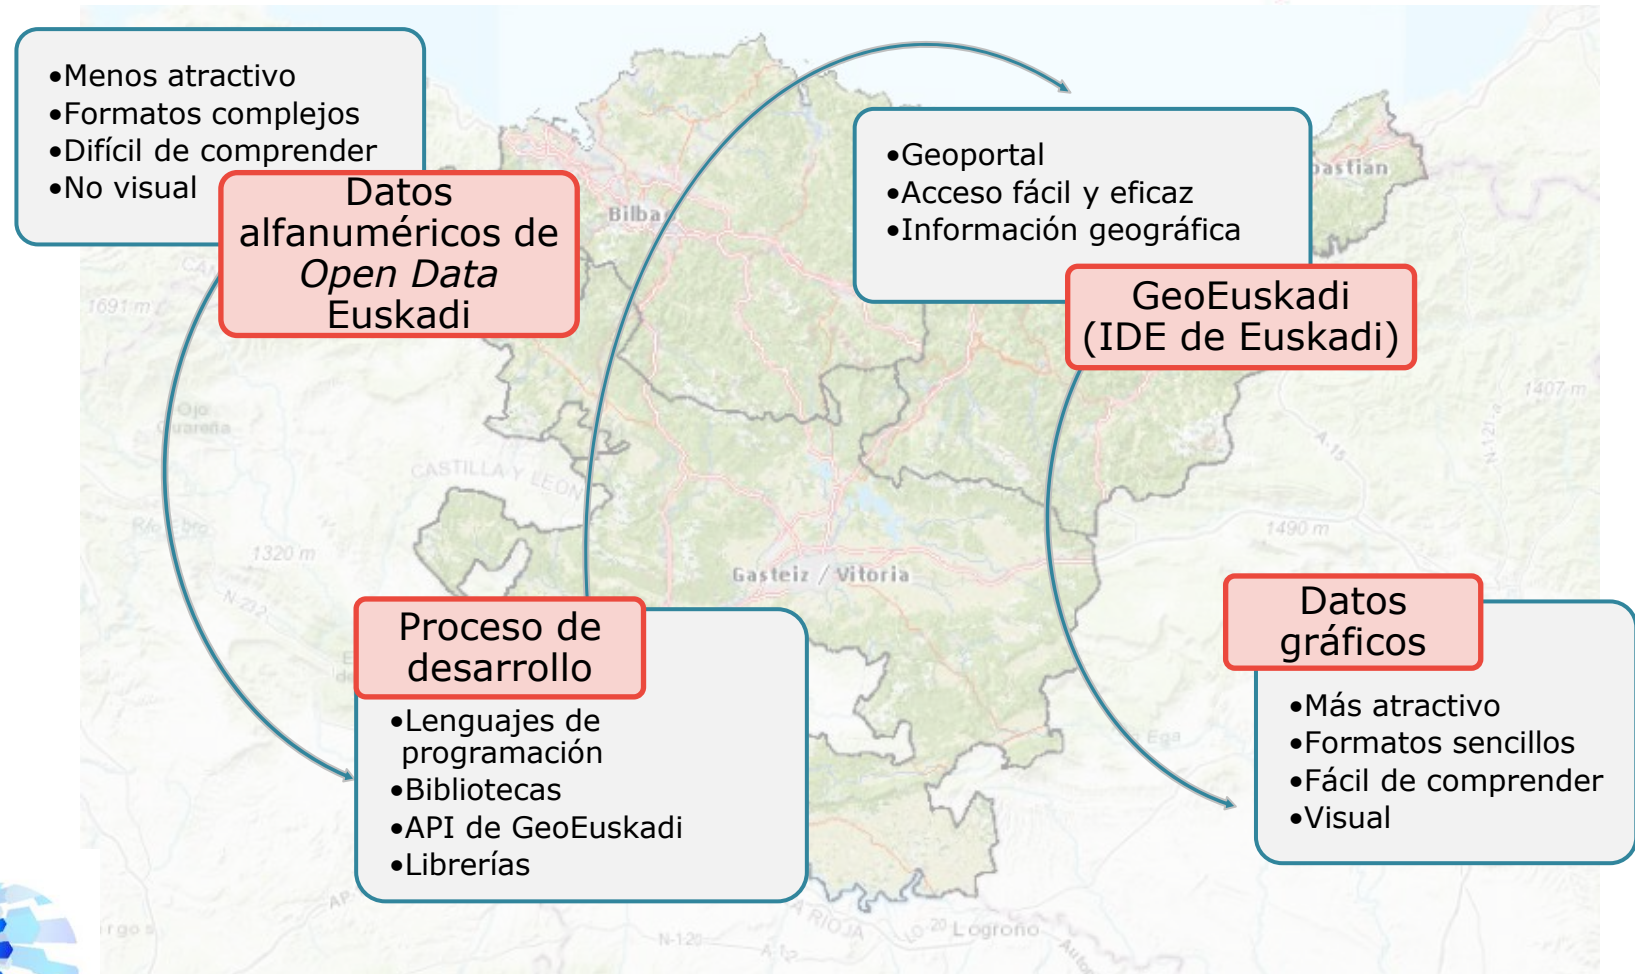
•Menos atractivo
•Formatos complejos
•Difícil de comprender
•No visual

Datos alfanuméricos de *Open Data* Euskadi

•Geoportal
•Acceso fácil y eficaz
•Información geográfica

GeoEuskadi (IDE de Euskadi)

Proceso de desarrollo

•Lenguajes de programación
•Bibliotecas
•API de GeoEuskadi
•Librerías

Datos gráficos

•Más atractivo
•Formatos sencillos
•Fácil de comprender
•Visual

Bilbao
bastian
Gasteiz / Vitoria
CASTILLA Y LEÓN
LA RIOJA
Logroño
Ega
1691 m
1320 m
1407 m
1490 m
Ojo Guareña
Río Ebro
N-232
N-120
A-12
A-15
N-121-a
AP
20